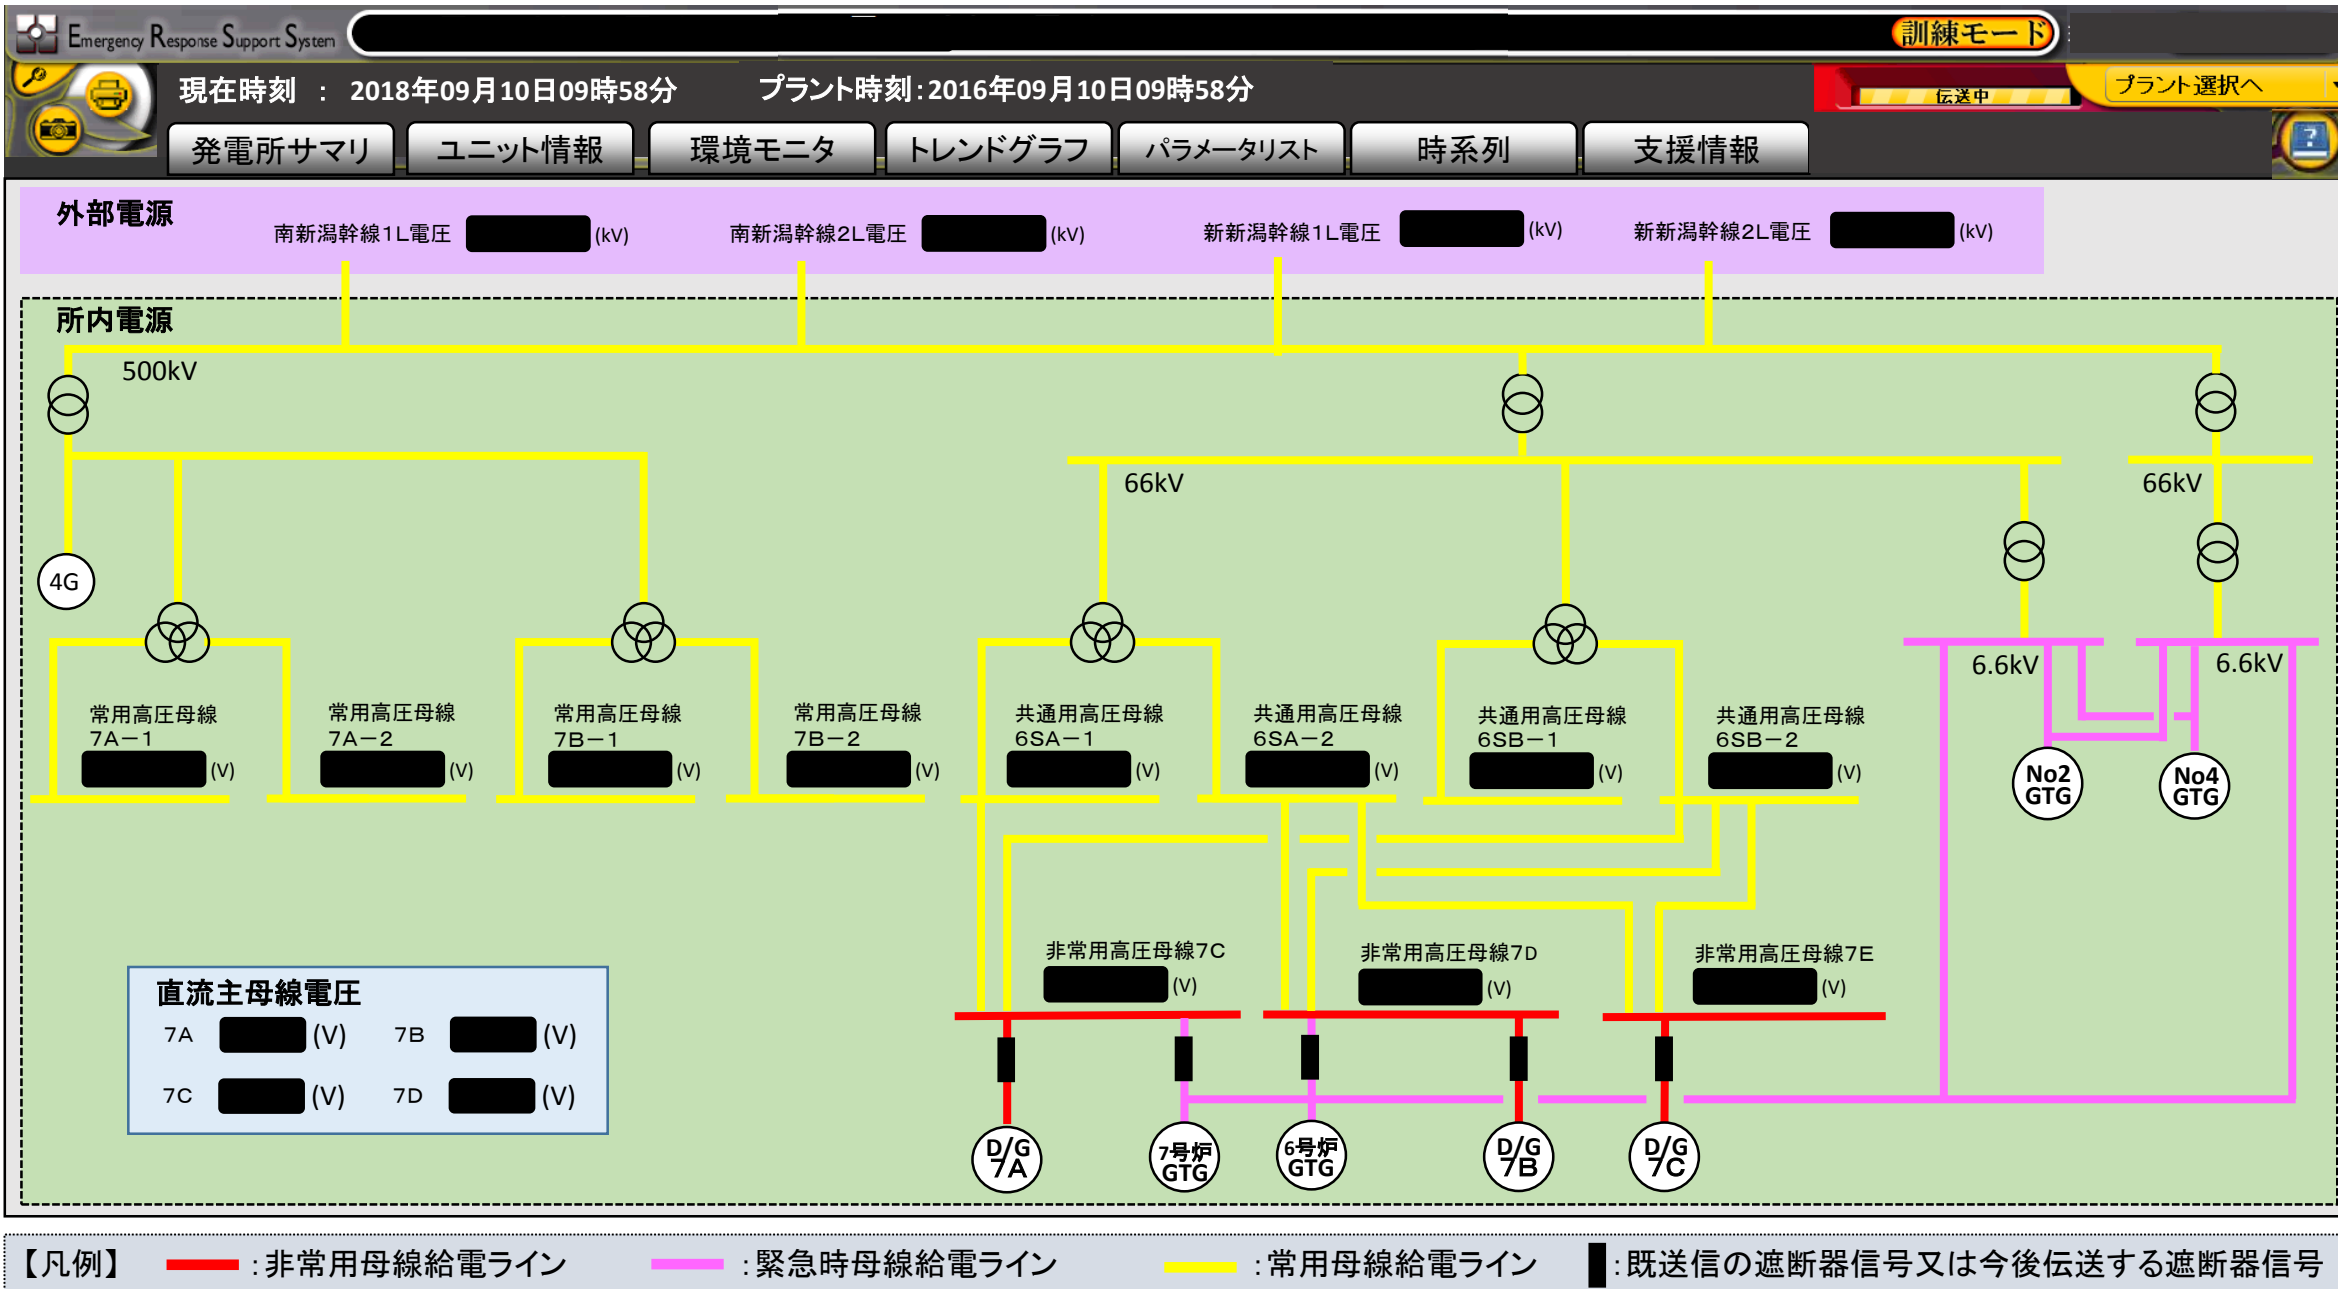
Emergency Response Support System

訓練モード

現在時刻 ： 2018年09月10日09時58分 プラント時刻：2016年09月10日09時58分

伝送中

プラント選択へ

発電所サマリ ユニット情報 環境モニタ トレンドグラフ パラメータリスト 時系列 支援情報

外部電源

南新潟幹線1L電圧 (kV) 南新潟幹線2L電圧 (kV) 新新潟幹線1L電圧 (kV) 新新潟幹線2L電圧 (kV)

所内電源

500kV

66kV

66kV

4G

6.6kV

6.6kV

常用高圧母線 7A−1 (V)

常用高圧母線 7A−2 (V)

常用高圧母線 7B−1 (V)

常用高圧母線 7B−2 (V)

共通用高圧母線 6SA−1 (V)

共通用高圧母線 6SA−2 (V)

共通用高圧母線 6SB−1 (V)

共通用高圧母線 6SB−2 (V)

No2 GTG

No4 GTG

非常用高圧母線7C (V)

非常用高圧母線7D (V)

非常用高圧母線7E (V)

直流主母線電圧

7A (V) 7B (V)

7C (V) 7D (V)

D/G 7A

7号炉 GTG

6号炉 GTG

D/G 7B

D/G 7C

【凡例】 ：非常用母線給電ライン ：緊急時母線給電ライン ：常用母線給電ライン ：既送信の遮断器信号又は今後伝送する遮断器信号